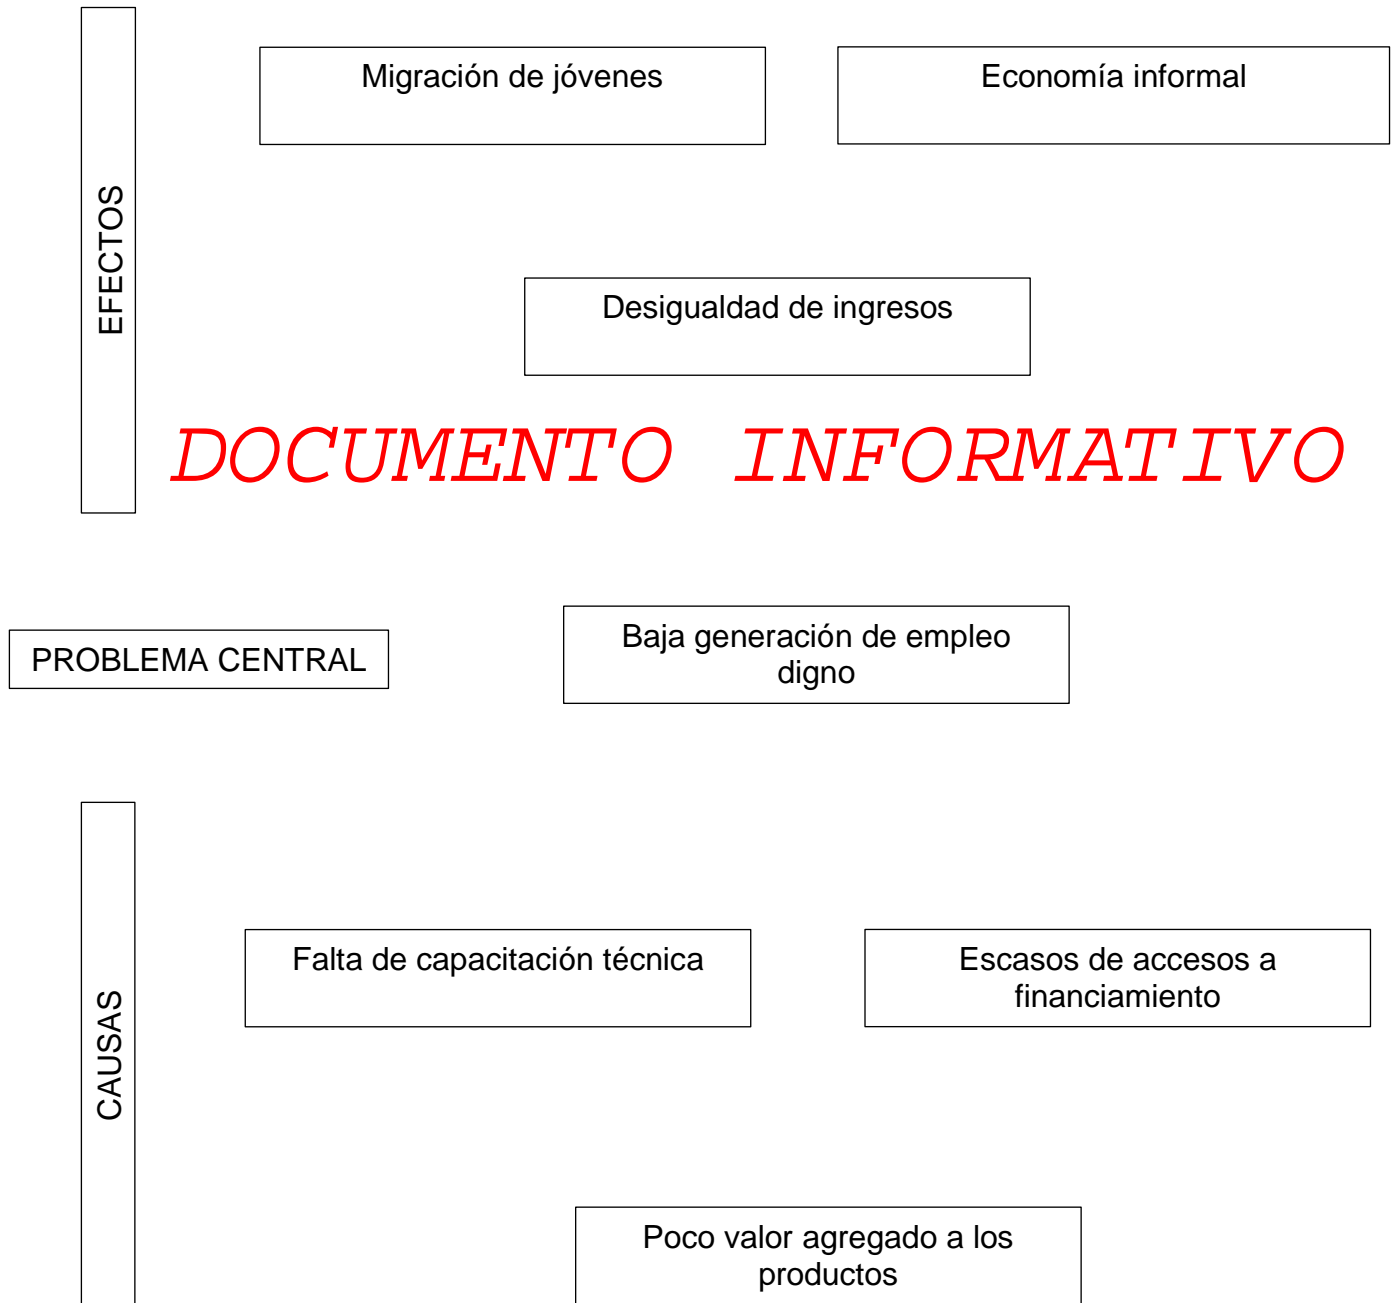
EFECTOS

Migración de jóvenes

Economía informal

Desigualdad de ingresos

DOCUMENTO INFORMATIVO

PROBLEMA CENTRAL

Baja generación de empleo digno

CAUSAS

Falta de capacitación técnica

Escasos de accesos a financiamiento

Poco valor agregado a los productos